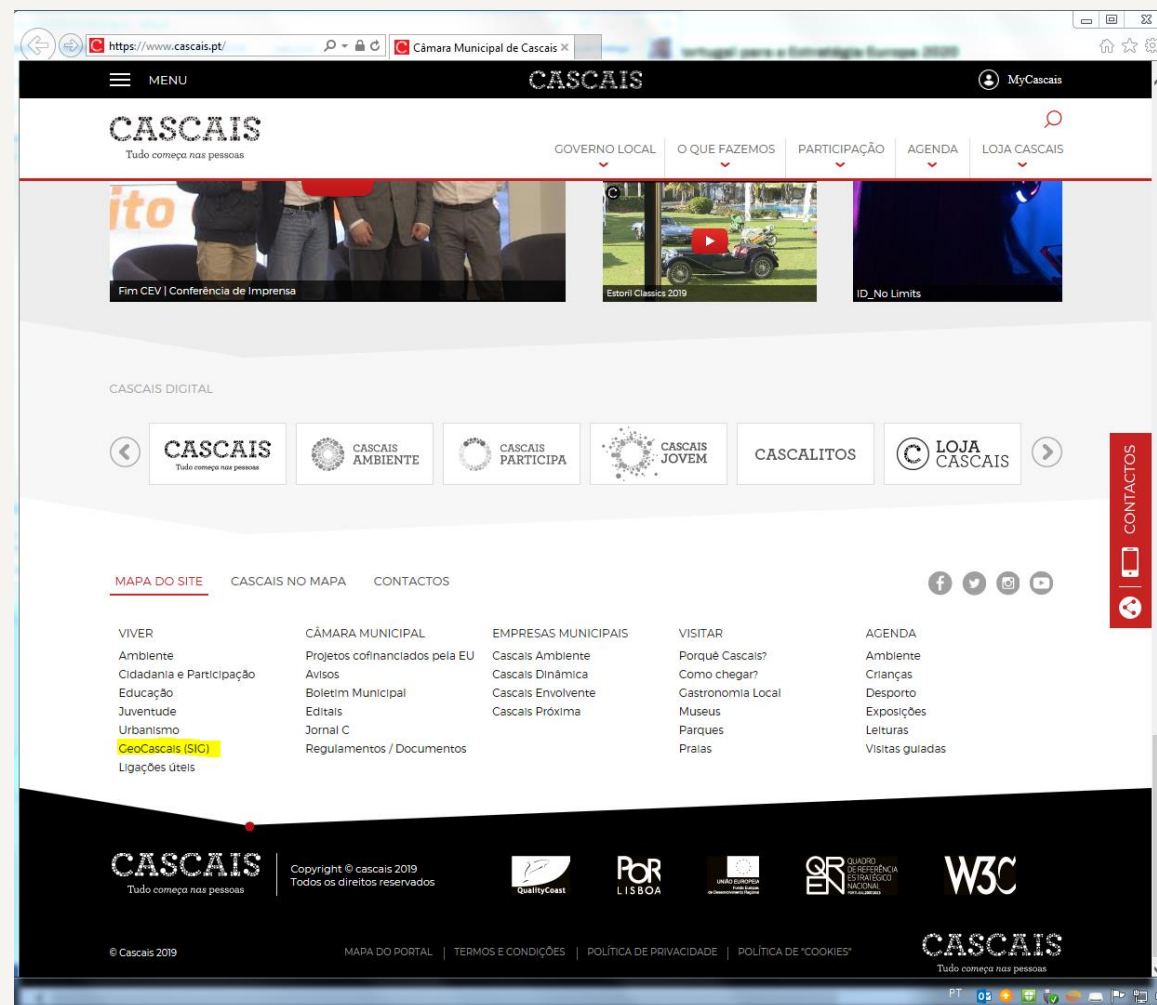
https://www.cascais.pt/

Câmara Municipal de Cascais

MENU

CASCAIS

MyCascais

CASCAIS
Tudo começa nas pessoas

GOVERNO LOCAL | O QUE FAZEMOS | PARTICIPAÇÃO | AGENDA | LOJA CASCAIS

Fim CEV | Conferência de Imprensa

Estoril Classics 2019

ID_No Limits

CASCAIS DIGITAL

CASCAIS Tudo começa nas pessoas | CASCAIS AMBIENTE | CASCAIS PARTICIPA | CASCAIS JOVEM | CASCALITOS | LOJA CASCAIS

CONTACTOS

MAPA DO SITE   CASCAIS NO MAPA   CONTACTOS

VIVER
Ambiente
Cidadania e Participação
Educação
Juventude
Urbanismo
GeoCascais (SIG)
Ligações úteis

CÂMARA MUNICIPAL
Projetos cofinanciados pela EU
Avisos
Boletim Municipal
Editais
Jornal C
Regulamentos / Documentos

EMPRESAS MUNICIPAIS
Cascais Ambiente
Cascais Dinâmica
Cascais Envolvente
Cascais Próxima

VISITAR
Porquê Cascais?
Como chegar?
Gastronomia Local
Museus
Parques
Praias

AGENDA
Ambiente
Crianças
Desporto
Exposições
Leituras
Visitas guiadas

CASCAIS
Tudo começa nas pessoas

Copyright © cascais 2019
Todos os direitos reservados

QualityCoast

POR LISBOA

UNIÃO EUROPEIA

QREN QUADRO DE REFERÊNCIA ESTRATÉGICO NACIONAL

W3C

© Cascais 2019

MAPA DO PORTAL | TERMOS E CONDIÇÕES | POLÍTICA DE PRIVACIDADE | POLÍTICA DE "COOKIES"

CASCAIS
Tudo começa nas pessoas

PT